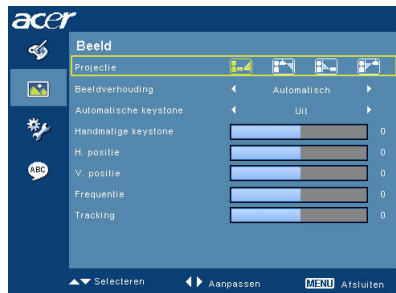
acer

Beeld

Projectie

Beeldverhouding ◄ Automatisch ►

Automatische keystone ◄ Uit ►

Handmatige keystone 0

H. positie 0

V. positie 0

Frequentie 0

Tracking 0

ABC

▲▼ Selecteren ◄► Aanpassen MENU Afsluiten